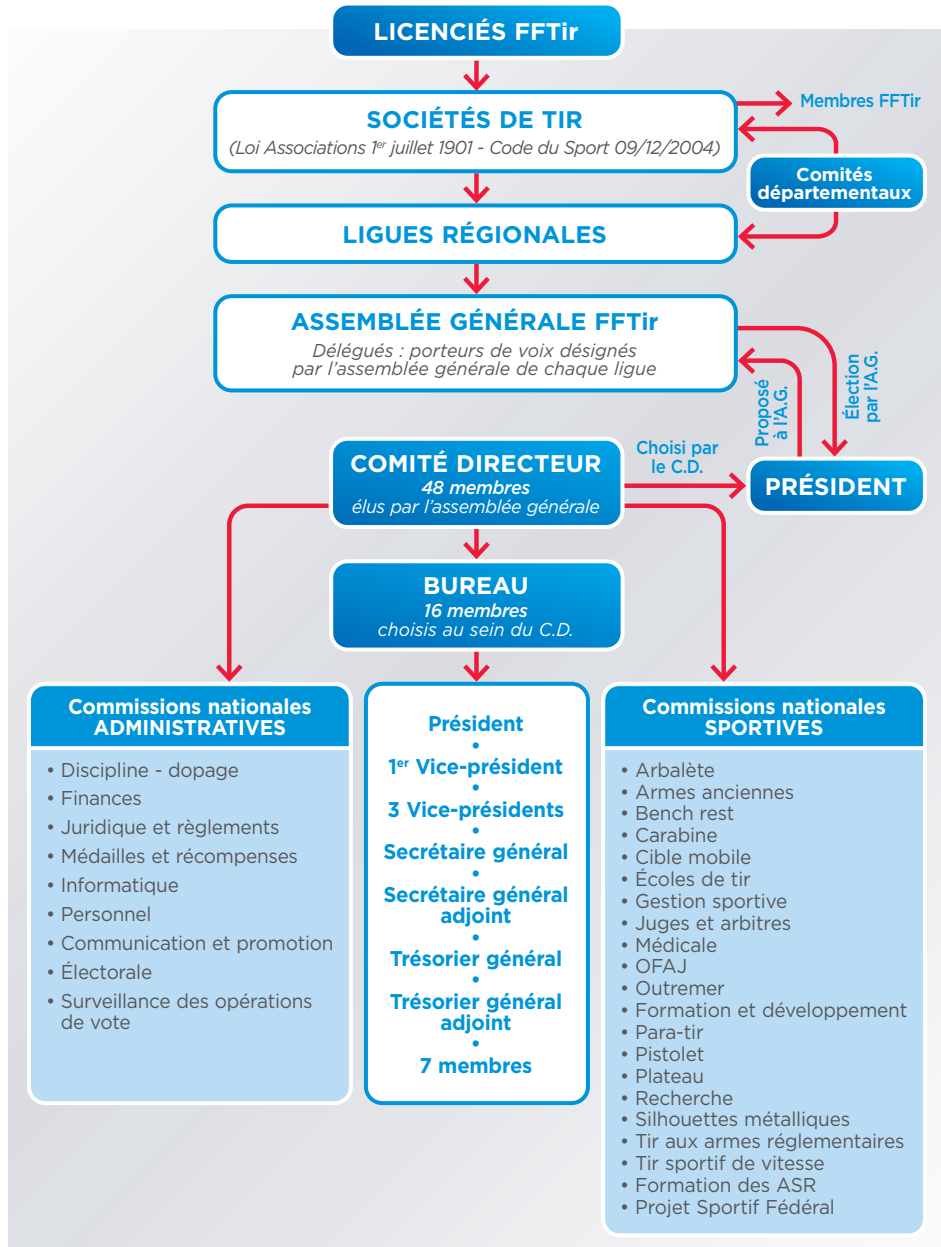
LICENCIÉS FFTir

SOCIÉTÉS DE TIR
(Loi Associations 1$^{er}$ juillet 1901 - Code du Sport 09/12/2004)

Membres FFTir

Comités départementaux

LIGUES RÉGIONALES

ASSEMBLÉE GÉNÉRALE FFTir
Délégués : porteurs de voix désignés par l'assemblée générale de chaque ligue

Proposé à l'A.G.

Élection par l'A.G.

COMITÉ DIRECTEUR
48 membres
élus par l'assemblée générale

Choisi par le C.D.

PRÉSIDENT

BUREAU
16 membres
choisis au sein du C.D.

Commissions nationales ADMINISTRATIVES
• Discipline - dopage
• Finances
• Juridique et règlements
• Médailles et récompenses
• Informatique
• Personnel
• Communication et promotion
• Électorale
• Surveillance des opérations de vote

Président
•
1$^{er}$ Vice-président
•
3 Vice-présidents
•
Secrétaire général
•
Secrétaire général adjoint
•
Trésorier général
•
Trésorier général adjoint
•
7 membres

Commissions nationales SPORTIVES
• Arbalète
• Armes anciennes
• Bench rest
• Carabine
• Cible mobile
• Écoles de tir
• Gestion sportive
• Juges et arbitres
• Médicale
• OFAJ
• Outremer
• Formation et développement
• Para-tir
• Pistolet
• Plateau
• Recherche
• Silhouettes métalliques
• Tir aux armes réglementaires
• Tir sportif de vitesse
• Formation des ASR
• Projet Sportif Fédéral